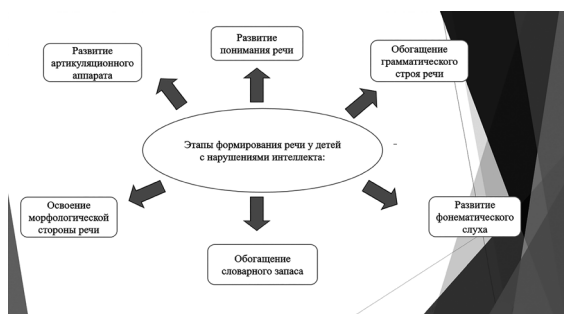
Этапы формирования речи у детей с нарушениями интеллекта:

Развитие артикуляционного аппарата

Развитие понимания речи

Обогащение грамматического строя речи

Освоение морфологической стороны речи

Обогащение словарного запаса

Развитие фонематического слуха